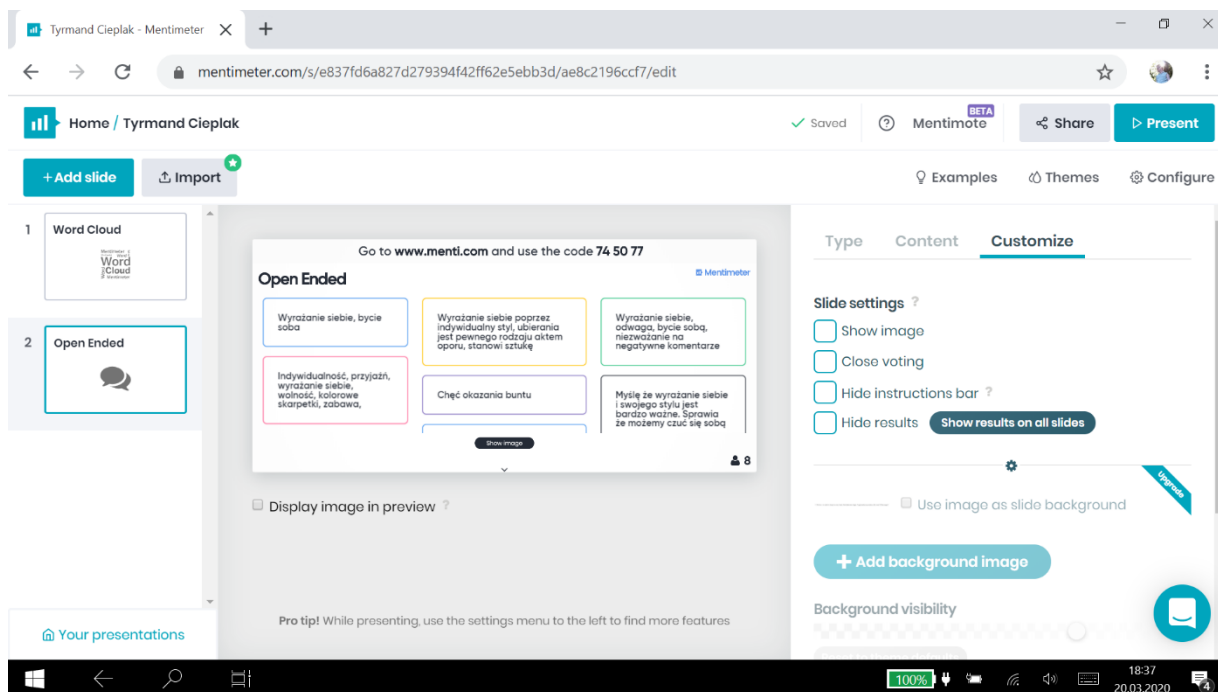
Tyrmand Cieplak - Mentimeter

mentimeter.com/s/e837fd6a827d279394f42ff62e5ebb3d/ae8c2196ccf7/edit

Home / Tyrmand Cieplak

Saved

Mentimote BETA

Share

Present

+ Add slide

Import

Examples

Themes

Configure

1 Word Cloud

Word Cloud

2 Open Ended

Go to www.menti.com and use the code 74 50 77

Open Ended

Mentimeter

Wyrażanie siebie, bycie soba

Wyrażanie siebie poprzez indywidualny styl, ubieranie jest pewnego rodzaju aktem oporu, stanowi sztukę

Wyrażanie siebie, odwaga, bycie sobą, niezważanie na negatywne komentarze

Indywidualność, przyjaźń, wyrażanie siebie, wolność, kolorowe skarpetki, zabawa,

Chęć okazania buntu

Myślę że wyrażanie siebie i swojego stylu jest bardzo ważne. Sprawia że możemy czuć się sobą

Show image

8

Display image in preview

Pro tip! While presenting, use the settings menu to the left to find more features

Your presentations

Type Content Customize

Slide settings

Show image

Close voting

Hide instructions bar

Hide results

Show results on all slides

Upgrade

Use image as slide background

+ Add background image

Background visibility

100%

18:37
20.03.2020